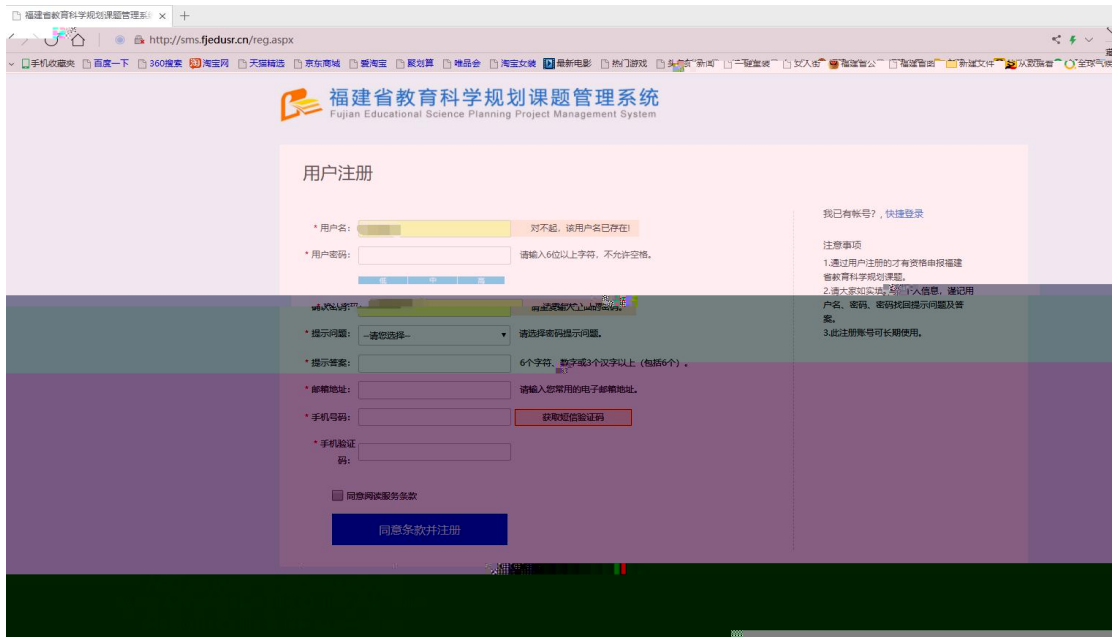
福建省教育科学规划课题管理系 ×  +

http://sms.fjedusr.cn/reg.aspx

手机收藏夹 百度一下 360搜索 淘宝网 天猫精选 京东商城 爱淘宝 聚划算 唯品会 淘宝女装 最新电影 热门游戏 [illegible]

福建省教育科学规划课题管理系统
Fujian Educational Science Planning Project Management System

用户注册

* 用户名: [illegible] 对不起，该用户名已存在!
* 用户密码: 请输入6位以上字符，不允许空格。
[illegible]
* 提示问题: --请您选择-- 请选择密码提示问题。
* 提示答案: 6个字符、数字或3个汉字以上（包括6个）。
* 邮箱地址: 请输入您常用的电子邮箱地址。
* 手机号码: 获取短信验证码
* 手机验证码:
同意阅读服务条款
同意条款并注册

我已有帐号？，快捷登录

注意事项
1.通过用户注册的才有资格申报福建省教育科学规划课题。
2.请大家如实填写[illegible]人信息，谨记用户名、密码、密码找回提示问题及答案。
3.此注册账号可长期使用。